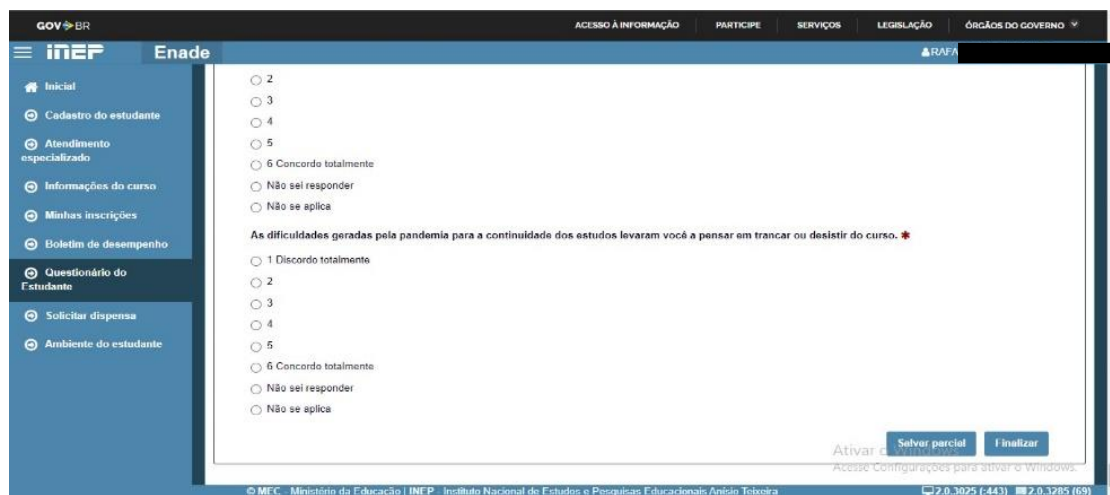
GOV BR

ACESSO À INFORMAÇÃO PARTICIPE SERVIÇOS LEGISLAÇÃO ÓRGÃOS DO GOVERNO

inep Enade

RAFA

Inicial
Cadastro do estudante
Atendimento especializado
Informações do curso
Minhas inscrições
Boletim de desempenho
Questionário do Estudante
Solicitar dispensa
Ambiente do estudante

2
3
4
5
6 Concordo totalmente
Não sei responder
Não se aplica

As dificuldades geradas pela pandemia para a continuidade dos estudos levaram você a pensar em trancar ou desistir do curso. *

1 Discordo totalmente
2
3
4
5
6 Concordo totalmente
Não sei responder
Não se aplica

Salvar parcial Finalizar

Ativar o Windows
Acesse Configurações para ativar o Windows.

© MEC - Ministério da Educação | INEP - Instituto Nacional de Estudos e Pesquisas Educacionais Anísio Teixeira

2.0.3025 (:443) 2.0.3285 (69)